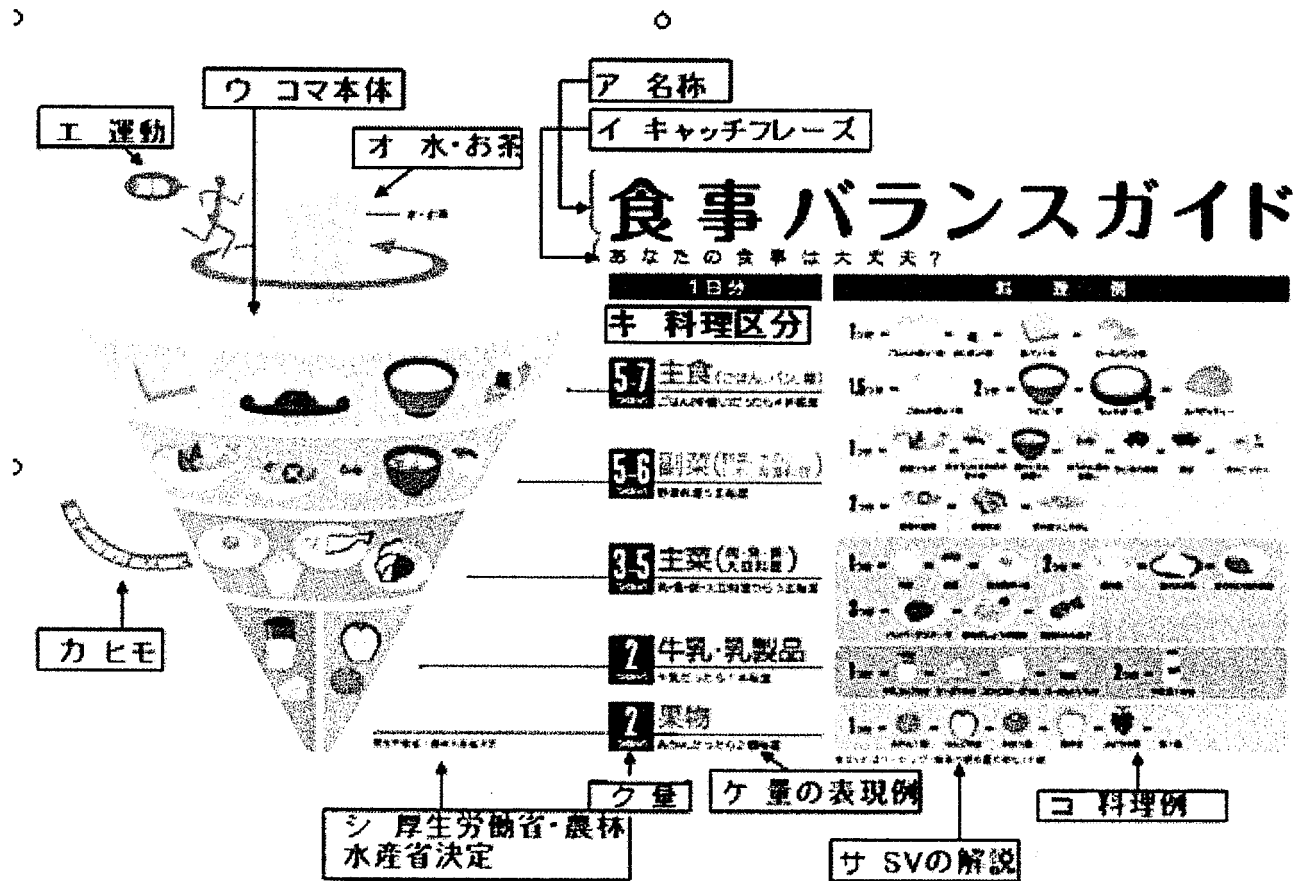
ウ コマ本体

エ 運動

オ 水・お茶

ア 名称

イ キャッチフレーズ

食事バランスガイド

あなたの食事は大丈夫?

1日分

料理例

キ 料理区分

5-7 主食(ごはん、パン、麺)

5-6 副菜([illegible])

3-5 主菜(肉・魚・卵・大豆料理)

2 牛乳・乳製品

2 果物

カ ヒモ

シ 厚生労働省・農林水産省決定

ク 量

ケ 量の表現例

サ SVの解説

コ 料理例